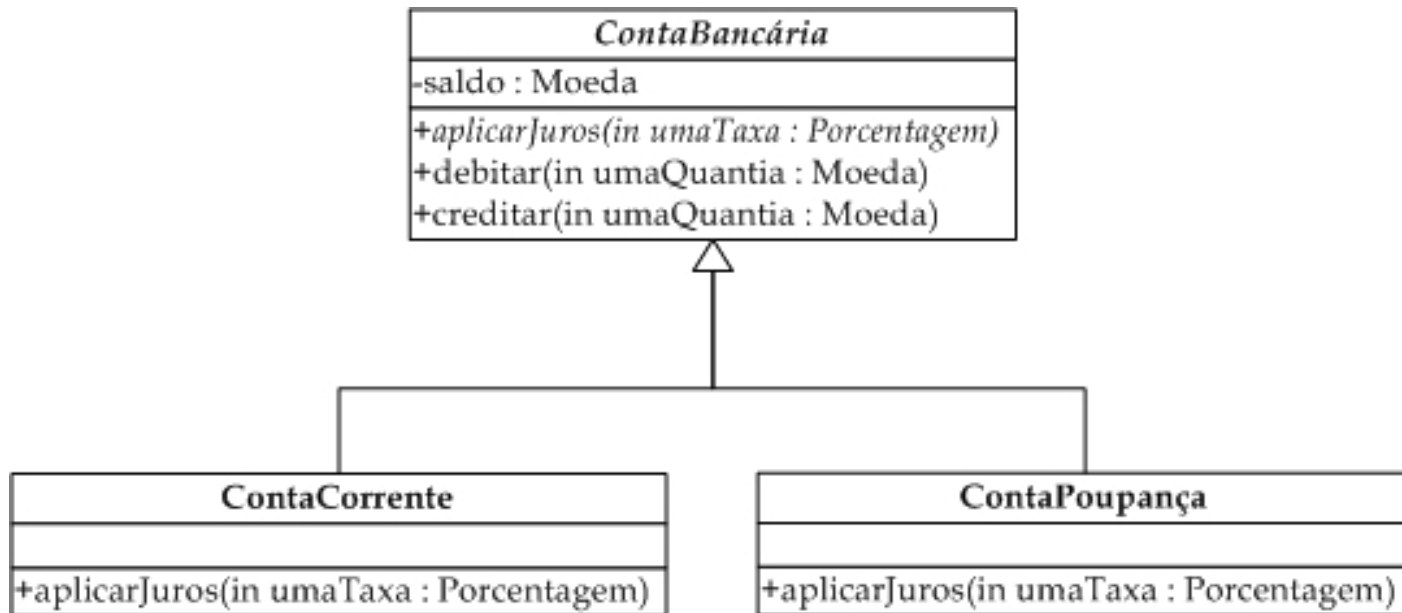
ContaBancária

-saldo : Moeda

+aplicarJuros(in umaTaxa : Porcentagem)
+debitar(in umaQuantia : Moeda)
+creditar(in umaQuantia : Moeda)

ContaCorrente

+aplicarJuros(in umaTaxa : Porcentagem)

ContaPoupança

+aplicarJuros(in umaTaxa : Porcentagem)